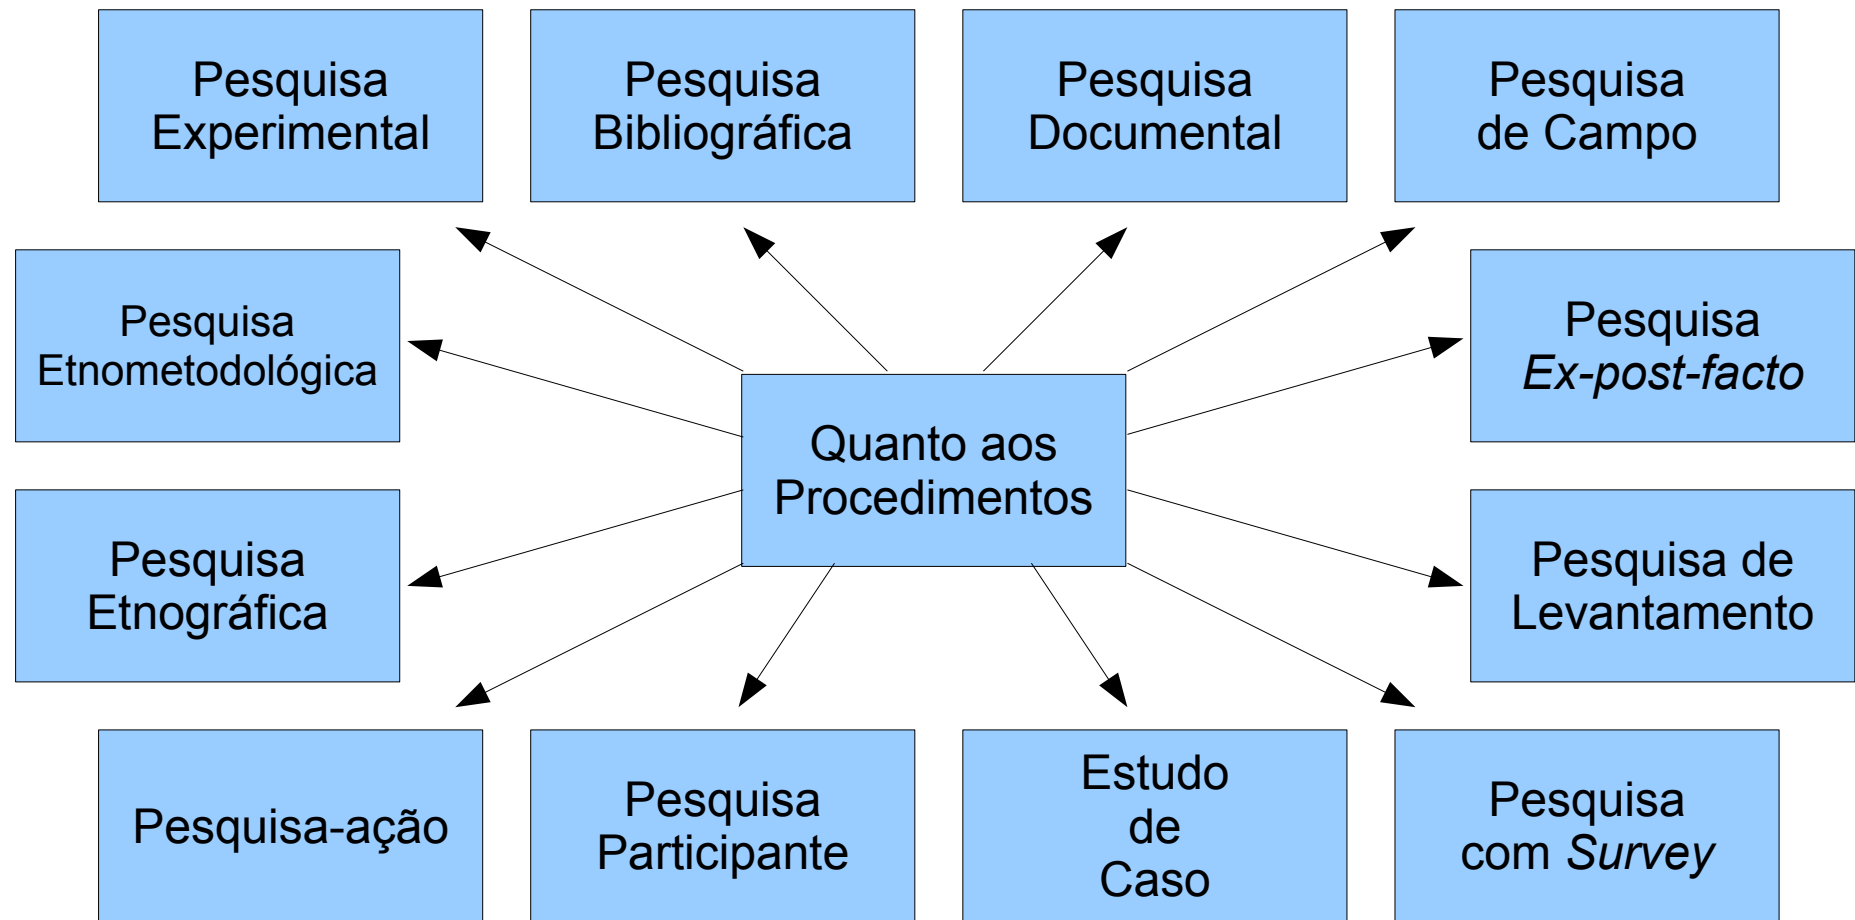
Pesquisa Experimental

Pesquisa Bibliográfica

Pesquisa Documental

Pesquisa de Campo

Pesquisa Etnometodológica

Quanto aos Procedimentos

Pesquisa *Ex-post-facto*

Pesquisa Etnográfica

Pesquisa de Levantamento

Pesquisa-ação

Pesquisa Participante

Estudo de Caso

Pesquisa com *Survey*